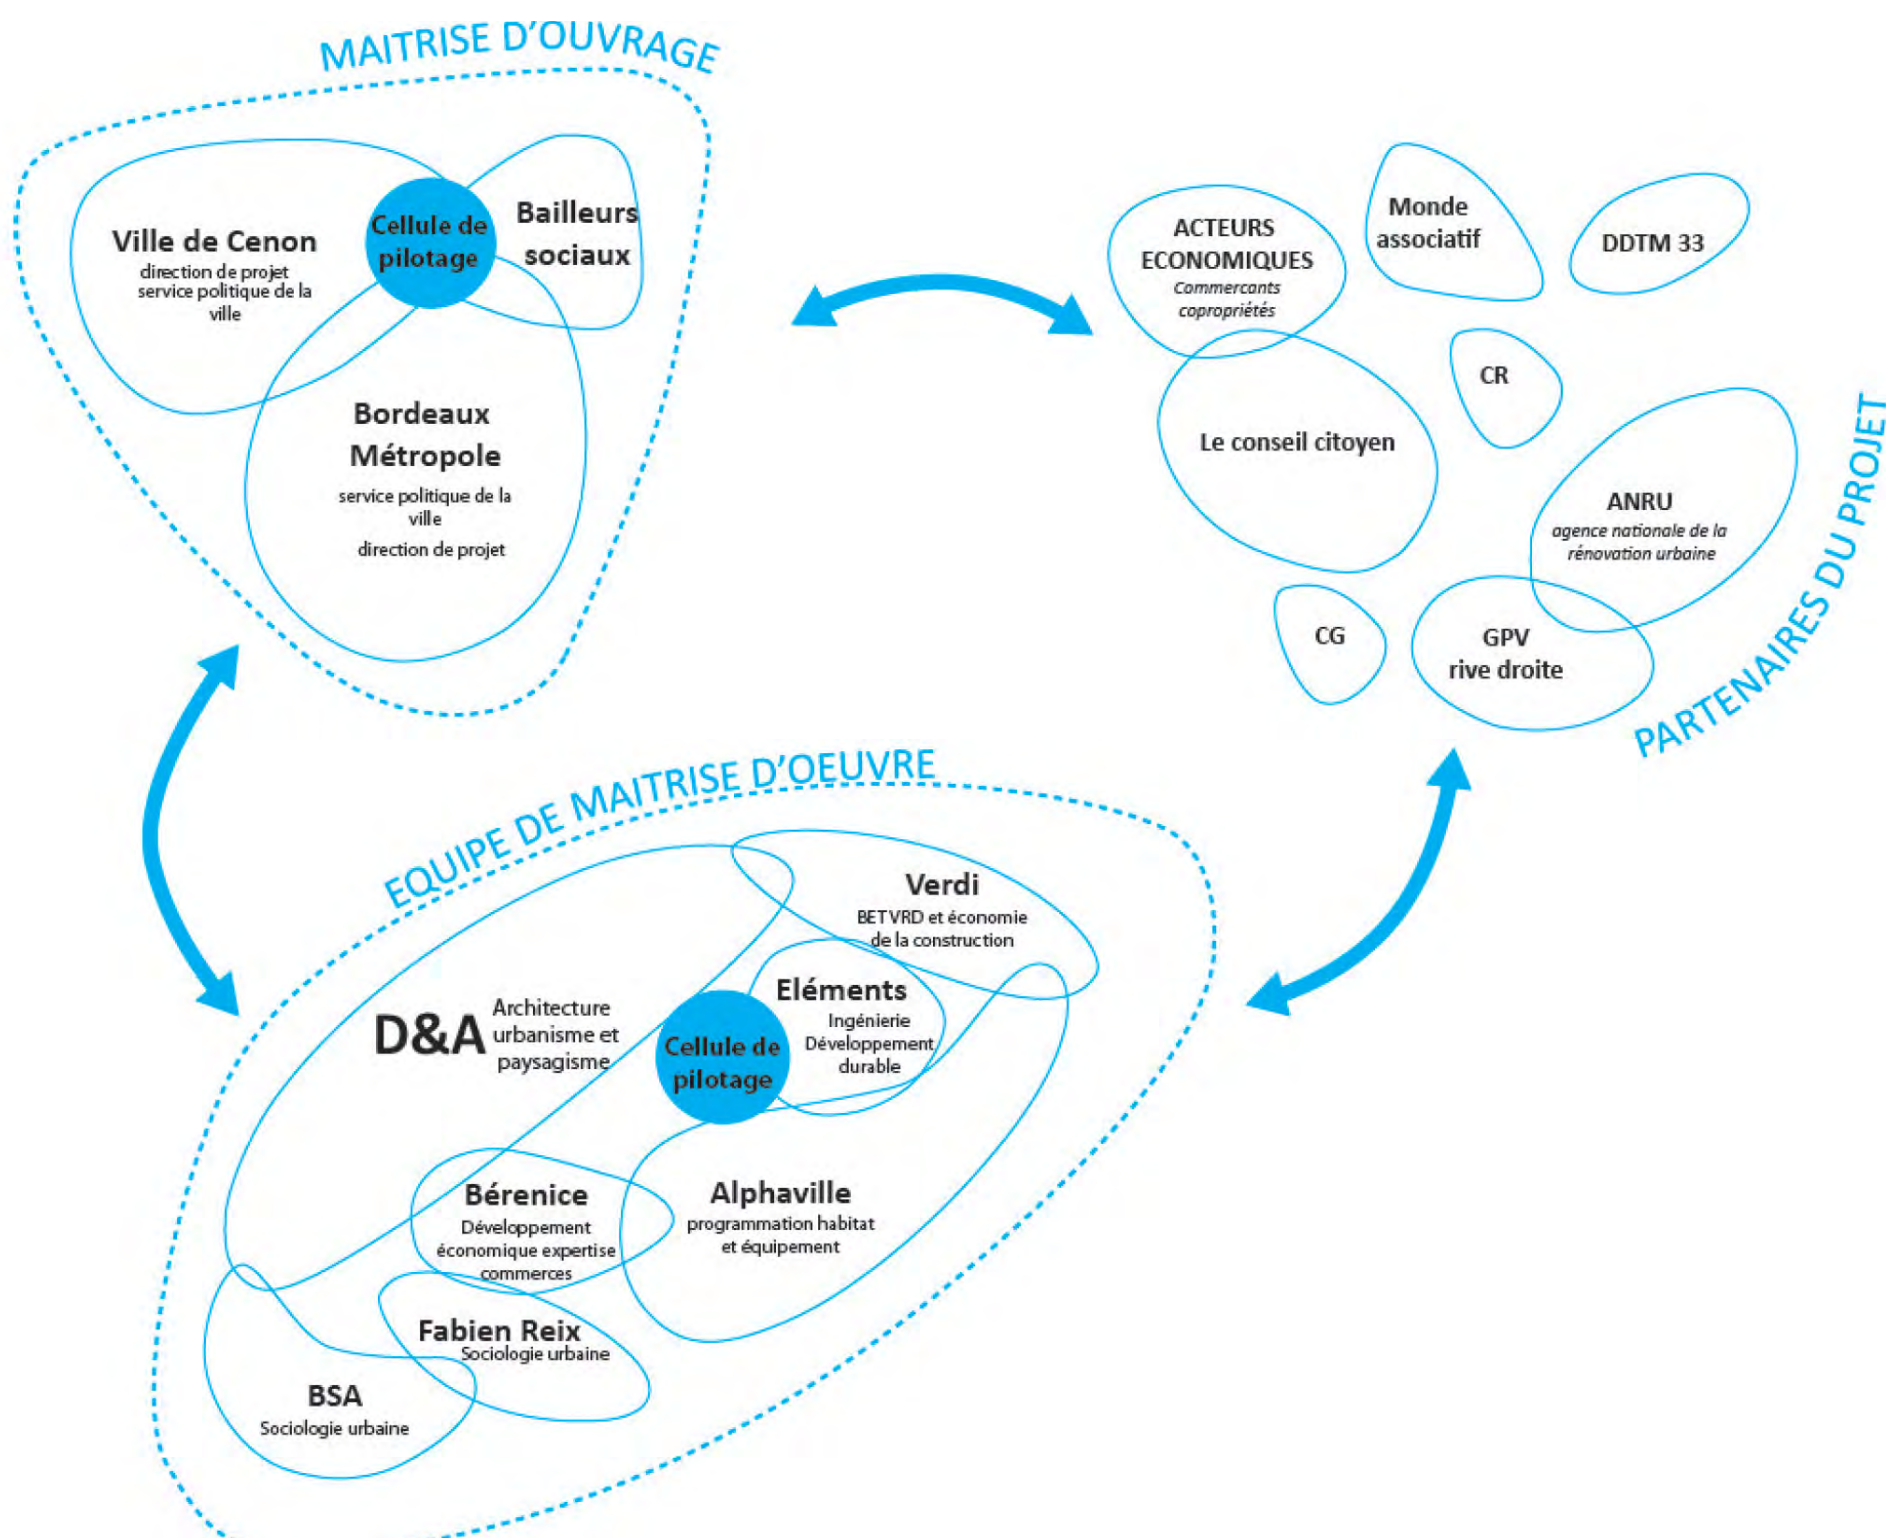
MAITRISE D'OUVRAGE

Ville de Cenon
direction de projet
service politique de la ville

Cellule de pilotage

Bailleurs sociaux

Bordeaux Métropole
service politique de la ville
direction de projet

ACTEURS ECONOMIQUES
Commercants
copropriétés

Monde associatif

DDTM 33

Le conseil citoyen

CR

ANRU
agence nationale de la rénovation urbaine

CG

GPV
rive droite

PARTENAIRES DU PROJET

EQUIPE DE MAITRISE D'OEUVRE

Verdi
BET VRD et économie de la construction

D&A
Architecture urbanisme et paysagisme

Cellule de pilotage

Eléments
Ingénierie
Développement durable

Bérenice
Développement économique expertise commerces

Alphaville
programmation habitat et équipement

Fabien Reix
Sociologie urbaine

BSA
Sociologie urbaine